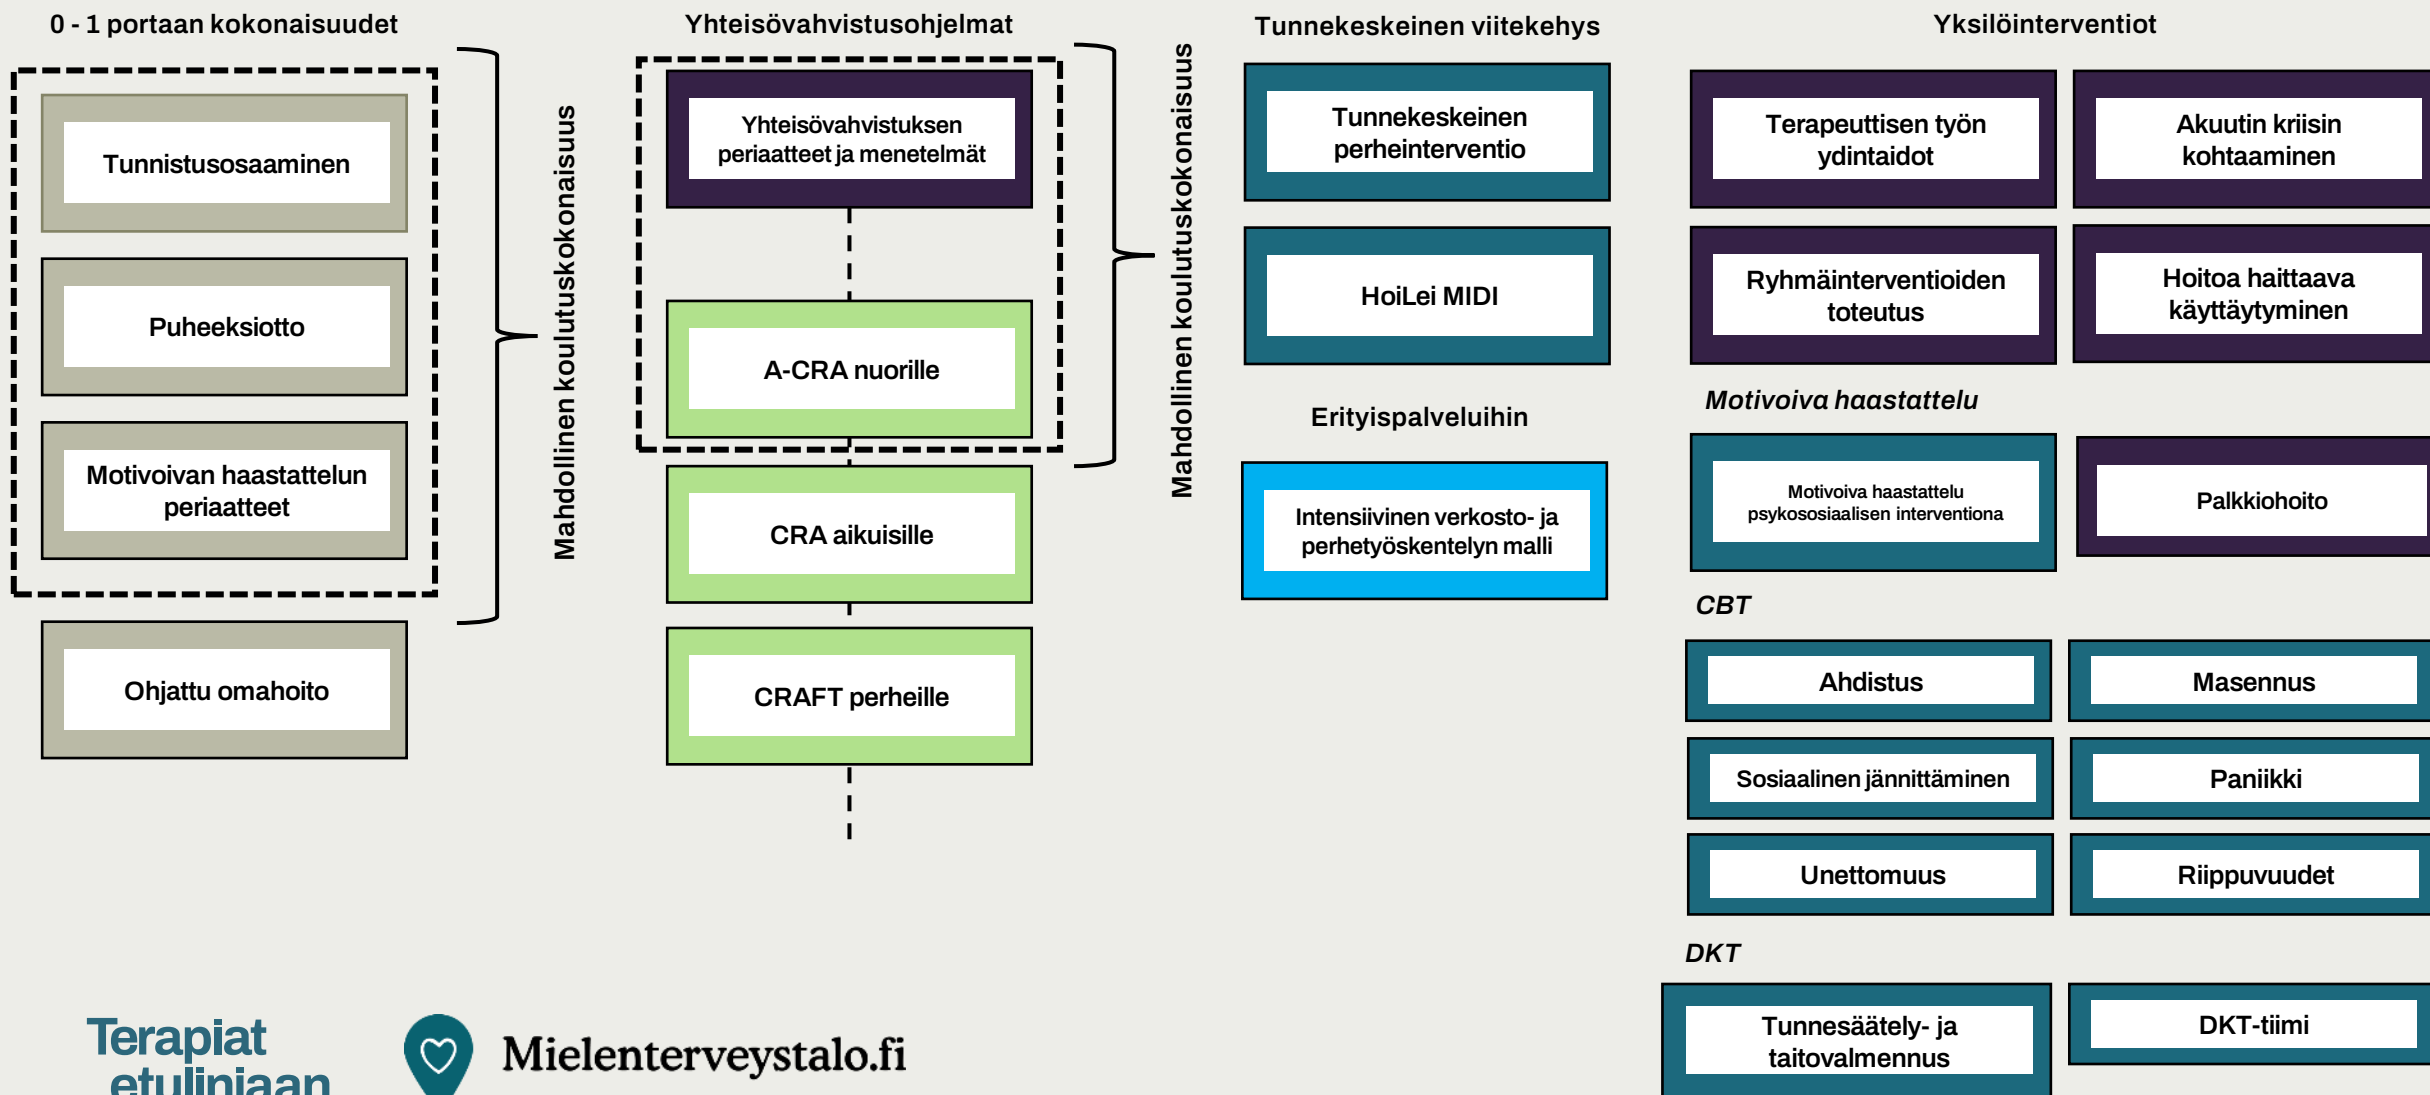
0 - 1 portaan kokonaisuudet

Tunnistusosaaminen

Puheeksiotto

Motivoivan haastattelun periaatteet

Ohjattu omahoito

Mahdollinen koulutuskokonaisuus

Yhteisövahvistusohjelmat

Yhteisövahvistuksen periaatteet ja menetelmät

A-CRA nuorille

CRA aikuisille

CRAFT perheille

Mahdollinen koulutuskokonaisuus

Tunnekeskeinen viitekehys

Tunnekeskeinen perheinterventio

HoiLei MIDI

Erityispalveluihin

Intensiivinen verkosto- ja perhetyöskentelyn malli

Yksilöinterventiot

Terapeuttisen työn ydintaidot

Akuutin kriisin kohtaaminen

Ryhmäinterventioiden toteutus

Hoitoa haittaava käyttäytyminen

Motivoiva haastattelu

Motivoiva haastattelu psykososiaalisen interventiona

Palkkiohoito

CBT

Ahdistus

Masennus

Sosiaalinen jännittäminen

Paniikki

Unettomuus

Riippuvuudet

DKT

Tunnesäätely- ja taitovalmennus

DKT-tiimi

Terapiat etulinjaan

Mielenterveystalo.fi